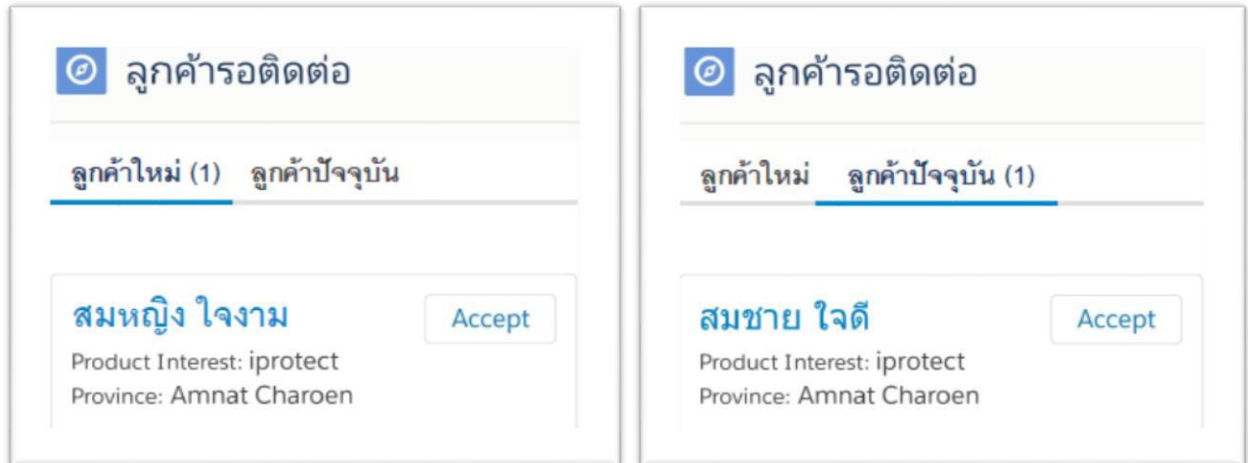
ลูกค้ารอติดต่อ

ลูกค้าใหม่ (1) ลูกค้าปัจจุบัน

สมหญิง ใจงาม

Accept

Product Interest: iprotect
Province: Amnat Charoen

ลูกค้ารอติดต่อ

ลูกค้าใหม่ ลูกค้าปัจจุบัน (1)

สมชาย ใจดี

Accept

Product Interest: iprotect
Province: Amnat Charoen